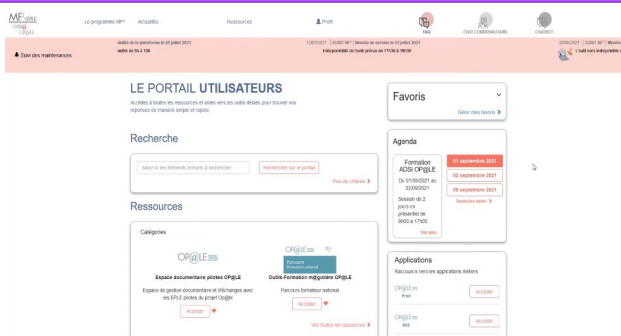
MF EPLE OP@LE

Le programme MF™ Actualités Ressources Profil FAQ CHAT COMMUNAUTAIRE CHATBOT

Suivi des maintenances

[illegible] de la plateforme le 05 juillet 2021 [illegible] de 7h à 13h

13/07/2021 | SUJET MF™ | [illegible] le 12 juillet 2021 Indisponibilité de l'outil prévue de 17h30 à 19h30

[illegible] | SUJET MF™ | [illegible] L'outil sera indisponible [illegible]

LE PORTAIL UTILISATEURS

Accédez à toutes les ressources et aides vers les outils dédiés pour trouver vos réponses de manière simple et rapide.

Recherche

Saisir ici les éléments lesquels à rechercher

Rechercher sur le portail

Plus de critères

Ressources

Catégories

OP@LE

Espace documentaire pilotes OP@LE

Espace de gestion documentaire et d'échanges avec les EPLE pilotes du projet Op@le

Accéder

OP@LE
Parcours formateur national

Outils-Formation m@gistère OP@LE

Parcours formateur national

Accéder

Voir toutes les ressources

Favoris

Gérer mes favoris

Agenda

Formation ADSI OP@LE

Du 01/09/2021 au 02/09/2021

Session de 2 jours en présentiel de 9h00 à 17h00.

Voir plus

01 septembre 2021

02 septembre 2021

08 septembre 2021

Toutes les dates

Applications

Raccourcis vers les applications métiers

OP@LE
Prod

Accéder

OP@LE
BAS

Accéder